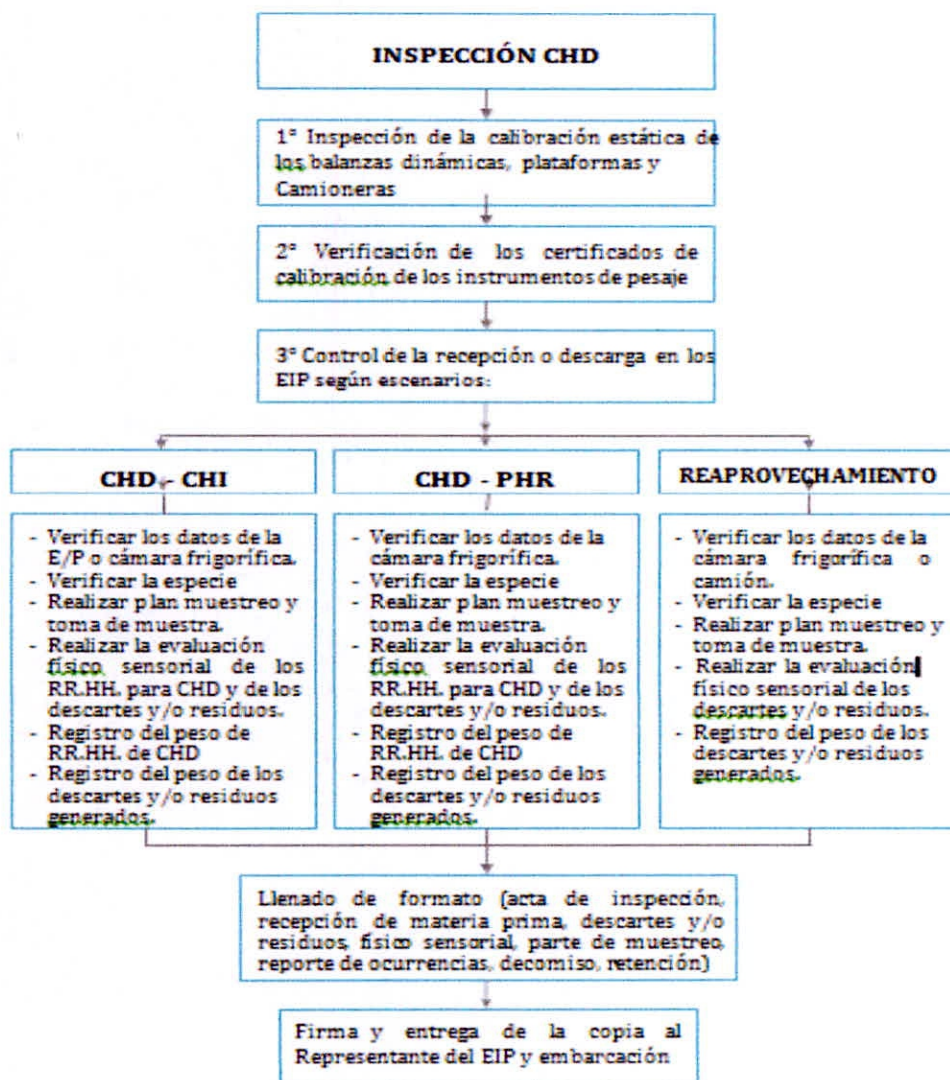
INSPECCIÓN CHD

1° Inspección de la calibración estática de los balanzas dinámicas, plataformas y Camioneras

2° Verificación de los certificados de calibración de los instrumentos de pesaje

3° Control de la recepción o descarga en los EIP según escenarios:

CHD - CHI

- Verificar los datos de la E/P o cámara frigorífica.
- Verificar la especie
- Realizar plan muestreo y toma de muestra.
- Realizar la evaluación físico sensorial de los RR.HH. para CHD y de los descartes y/o residuos.
- Registro del peso de RR.HH. de CHD
- Registro del peso de los descartes y/o residuos generados.

CHD - PHR

- Verificar los datos de la cámara frigorífica.
- Verificar la especie
- Realizar plan muestreo y toma de muestra.
- Realizar la evaluación físico sensorial de los RR.HH. para CHD y de los descartes y/o residuos.
- Registro del peso de RR.HH. de CHD
- Registro del peso de los descartes y/o residuos generados.

REAPROVECHAMIENTO

- Verificar los datos de la cámara frigorífica o camión.
- Verificar la especie
- Realizar plan muestreo y toma de muestra.
- Realizar la evaluación físico sensorial de los descartes y/o residuos.
- Registro del peso de los descartes y/o residuos generados.

Llenado de formato (acta de inspección, recepción de materia prima, descartes y/o residuos, físico sensorial, parte de muestreo, reporte de ocurrencias, decomiso, retención)

Firma y entrega de la copia al Representante del EIP y embarcación